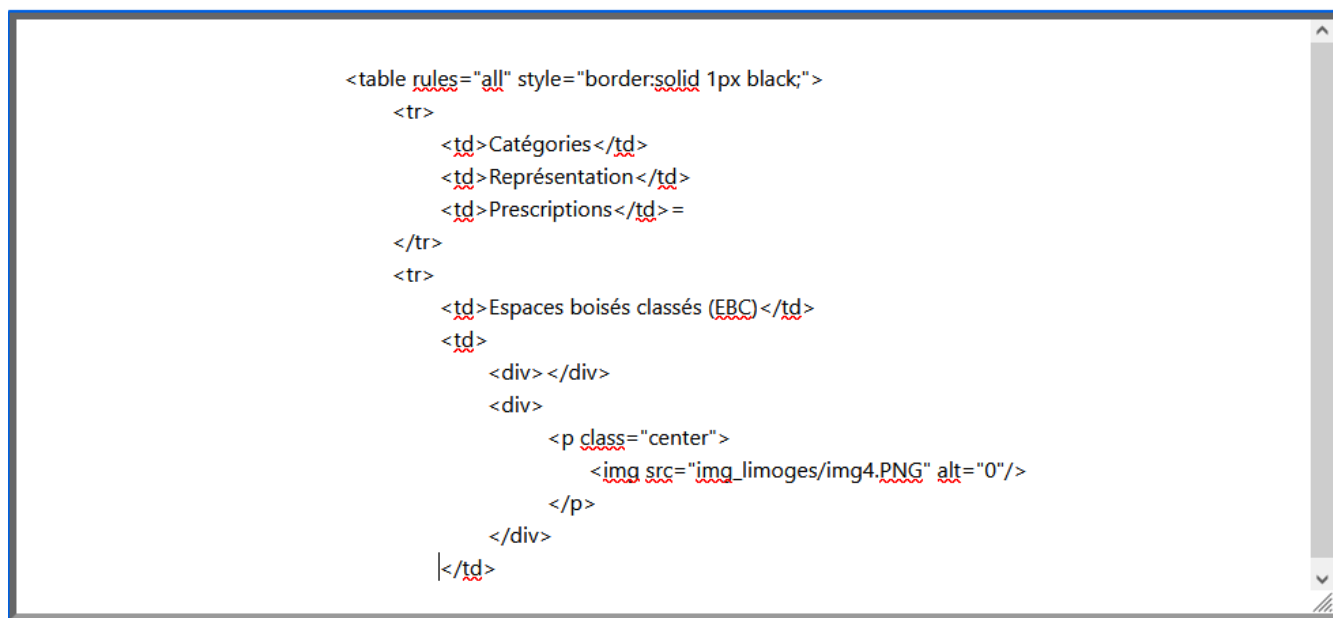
<table rules="all" style="border:solid 1px black;">
<tr>
<td>Catégories</td>
<td>Représentation</td>
<td>Prescriptions</td>=
</tr>
<tr>
<td>Espaces boisés classés (EBC)</td>
<td>
<div></div>
<div>
<p class="center">
<img src="img_limoges/img4.PNG" alt="0"/>
</p>
</div>
</td>